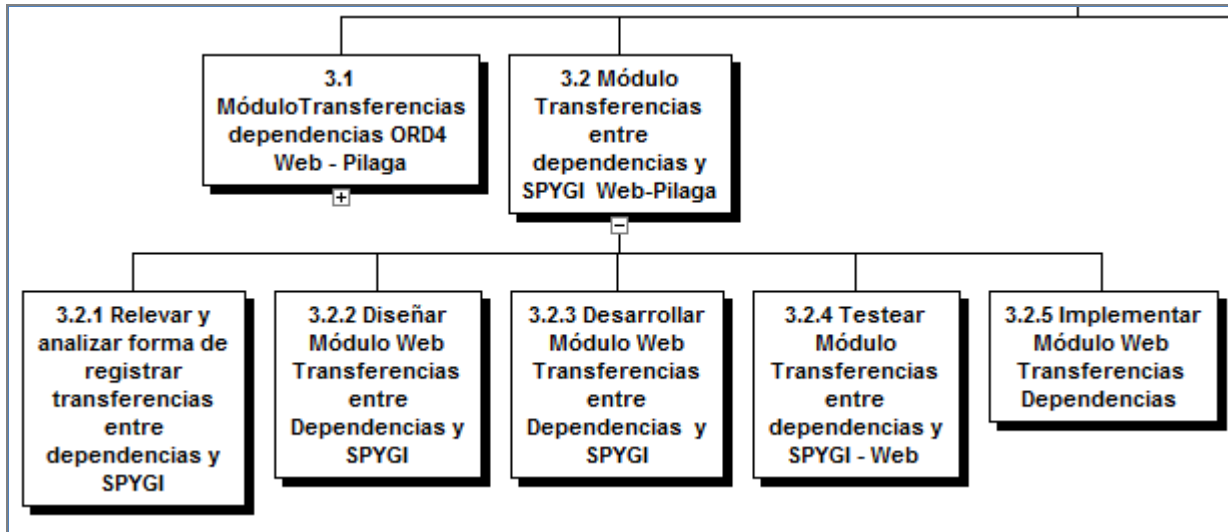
3.1 MóduloTransferencias dependencias ORD4 Web - Pilaga

+

3.2 Módulo Transferencias entre dependencias y SPYGI Web-Pilaga

−

3.2.1 Relevar y analizar forma de registrar transferencias entre dependencias y SPYGI

3.2.2 Diseñar Módulo Web Transferencias entre Dependencias y SPYGI

3.2.3 Desarrollar Módulo Web Transferencias entre Dependencias y SPYGI

3.2.4 Testear Módulo Transferencias entre dependencias y SPYGI - Web

3.2.5 Implementar Módulo Web Transferencias Dependencias